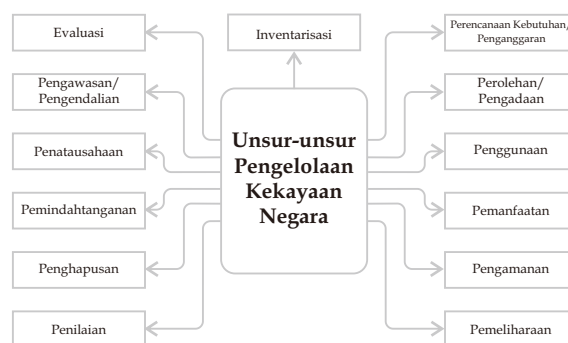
Evaluasi

Inventarisasi

Perencanaan Kebutuhan/ Penganggaran

Pengawasan/ Pengendalian

Perolehan/ Pengadaan

Penatausahaan

Unsur-unsur Pengelolaan Kekayaan Negara

Penggunaan

Pemindahtanganan

Pemanfaatan

Penghapusan

Pengamanan

Penilaian

Pemeliharaan